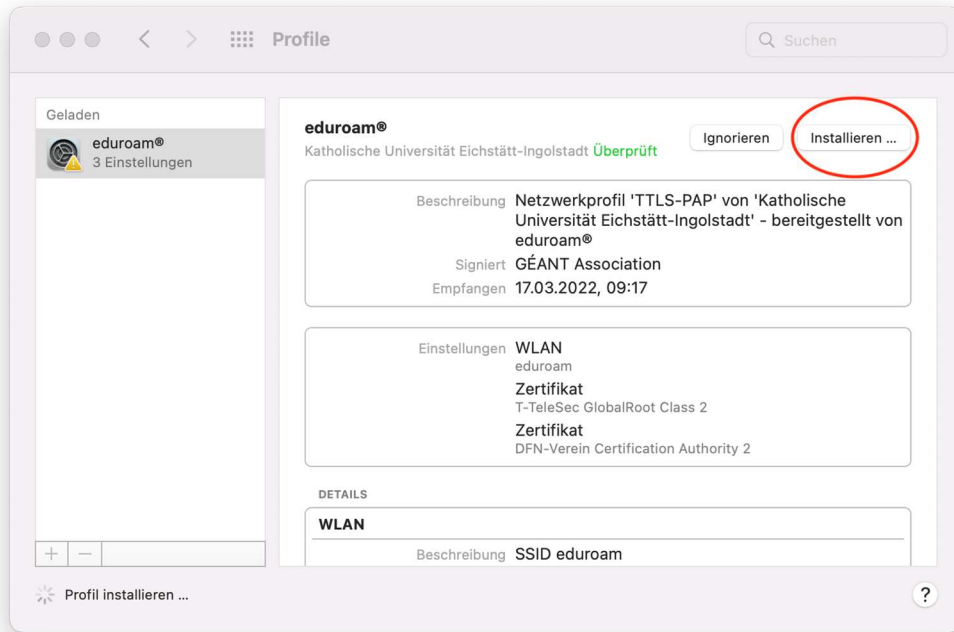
Profile

Suchen

Geladen

eduroam®
3 Einstellungen

eduroam®
Katholische Universität Eichstätt-Ingolstadt Überprüft

Ignorieren

Installieren ...

Beschreibung Netzwerkprofil 'TTLS-PAP' von 'Katholische Universität Eichstätt-Ingolstadt' - bereitgestellt von eduroam®
Signiert GÉANT Association
Empfangen 17.03.2022, 09:17

Einstellungen WLAN
eduroam
Zertifikat
T-TeleSec GlobalRoot Class 2
Zertifikat
DFN-Verein Certification Authority 2

DETAILS

WLAN

Beschreibung SSID eduroam

+ —

Profil installieren ...

?